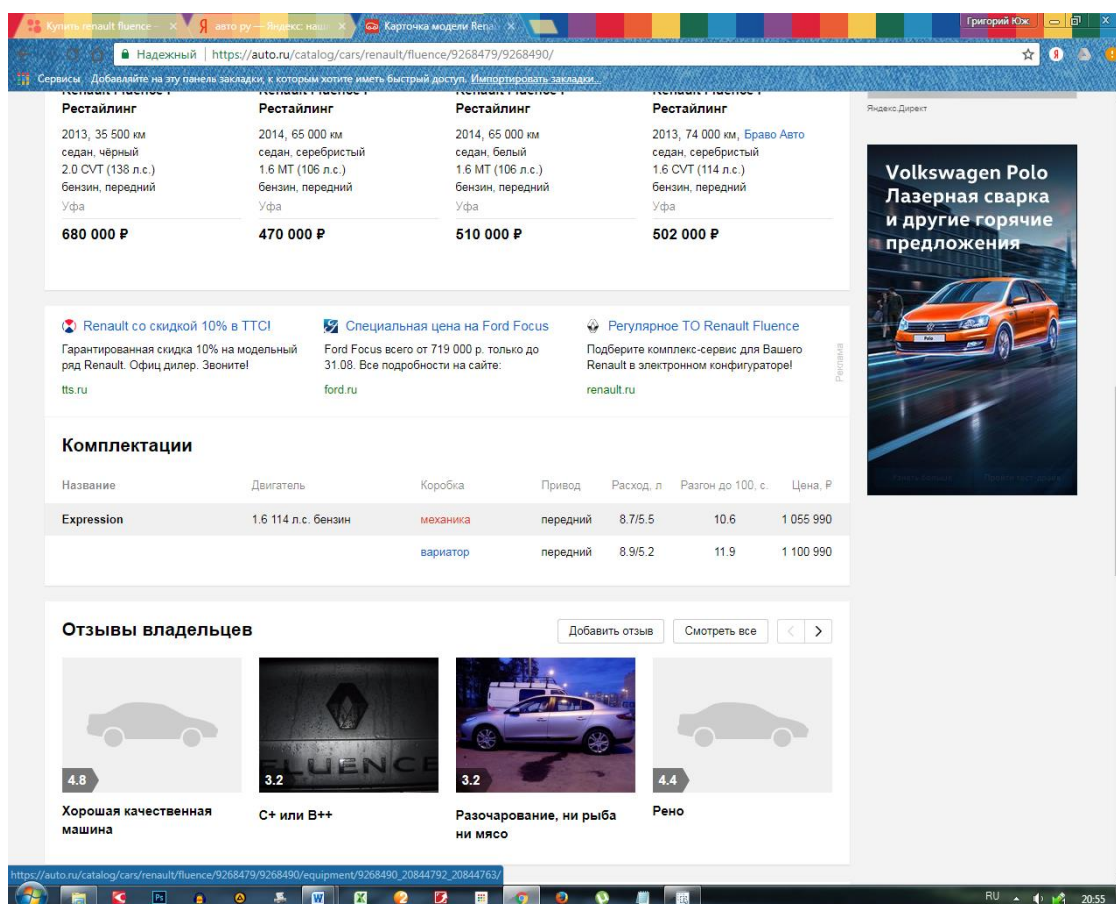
Купить renault fluence × | авто ру — Яндекс: наш × | Карточка модели Rena ×

Григорий Юж

Надежный | https://auto.ru/catalog/cars/renault/fluence/9268479/9268490/

Сервисы Добавляйте на эту панель закладки, к которым хотите иметь быстрый доступ. Импортировать закладки...

Рестайлинг
2013, 35 500 км
седан, чёрный
2.0 CVT (138 л.с.)
бензин, передний
Уфа
680 000 ₽

Рестайлинг
2014, 65 000 км
седан, серебристый
1.6 MT (106 л.с.)
бензин, передний
Уфа
470 000 ₽

Рестайлинг
2014, 65 000 км
седан, белый
1.6 MT (106 л.с.)
бензин, передний
Уфа
510 000 ₽

Рестайлинг
2013, 74 000 км, Браво Авто
седан, серебристый
1.6 CVT (114 л.с.)
бензин, передний
Уфа
502 000 ₽

Яндекс.Директ

Volkswagen Polo
Лазерная сварка и другие горячие предложения

Renault со скидкой 10% в ТТС!
Гарантированная скидка 10% на модельный ряд Renault. Офиц дилер. Звоните!
tts.ru

Специальная цена на Ford Focus
Ford Focus всего от 719 000 р. только до 31.08. Все подробности на сайте:
ford.ru

Регулярное ТО Renault Fluence
Подберите комплекс-сервис для Вашего Renault в электронном конфигураторе!
renault.ru

Реклама

Комплектации

| Название | Двигатель | Коробка | Привод | Расход, л | Разгон до 100, с. | Цена, ₽ |
|---|---|---|---|---|---|---|
| Expression | 1.6 114 л.с. бензин | механика | передний | 8.7/5.5 | 10.6 | 1 055 990 |
| | | вариатор | передний | 8.9/5.2 | 11.9 | 1 100 990 |

Отзывы владельцев
Добавить отзыв Смотреть все

4.8
Хорошая качественная машина

3.2
C+ или B++

3.2
Разочарование, ни рыба ни мясо

4.4
Рено

https://auto.ru/catalog/cars/renault/fluence/9268479/9268490/equipment/9268490_20844792_20844763/

RU 20:55